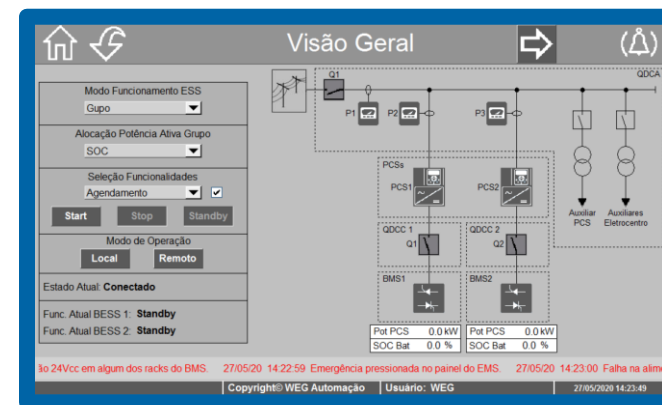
Visão Geral

Modo Funcionamento ESS
Gupo
Alocação Potência Ativa Grupo
SOC
Seleção Funcionalidades
Agendamento
Start
Stop
Standby
Modo de Operação
Local
Remoto
Estado Atual: Conectado
Func. Atual BESS 1: Standby
Func. Atual BESS 2: Standby

Q1
QDCA
P1
P2
P3
PCSs
PCS1
PCS2
Auxiliar PCS
Auxiliares Eletrocentro
QDCC 1
Q1
QDCC 2
Q2
BMS1
BMS2

| Pot PCS | 0.0 kW |
|---|---|
| SOC Bat | 0.0 % |

| Pot PCS | 0.0 kW |
|---|---|
| SOC Bat | 0.0 % |

ão 24Vcc em algum dos racks do BMS. 27/05/20 14:22:59 Emergência pressionada no painel do EMS. 27/05/20 14:23:00 Falha na alim

Copyright© WEG Automação | Usuário: WEG | 27/05/2020 14:23:49